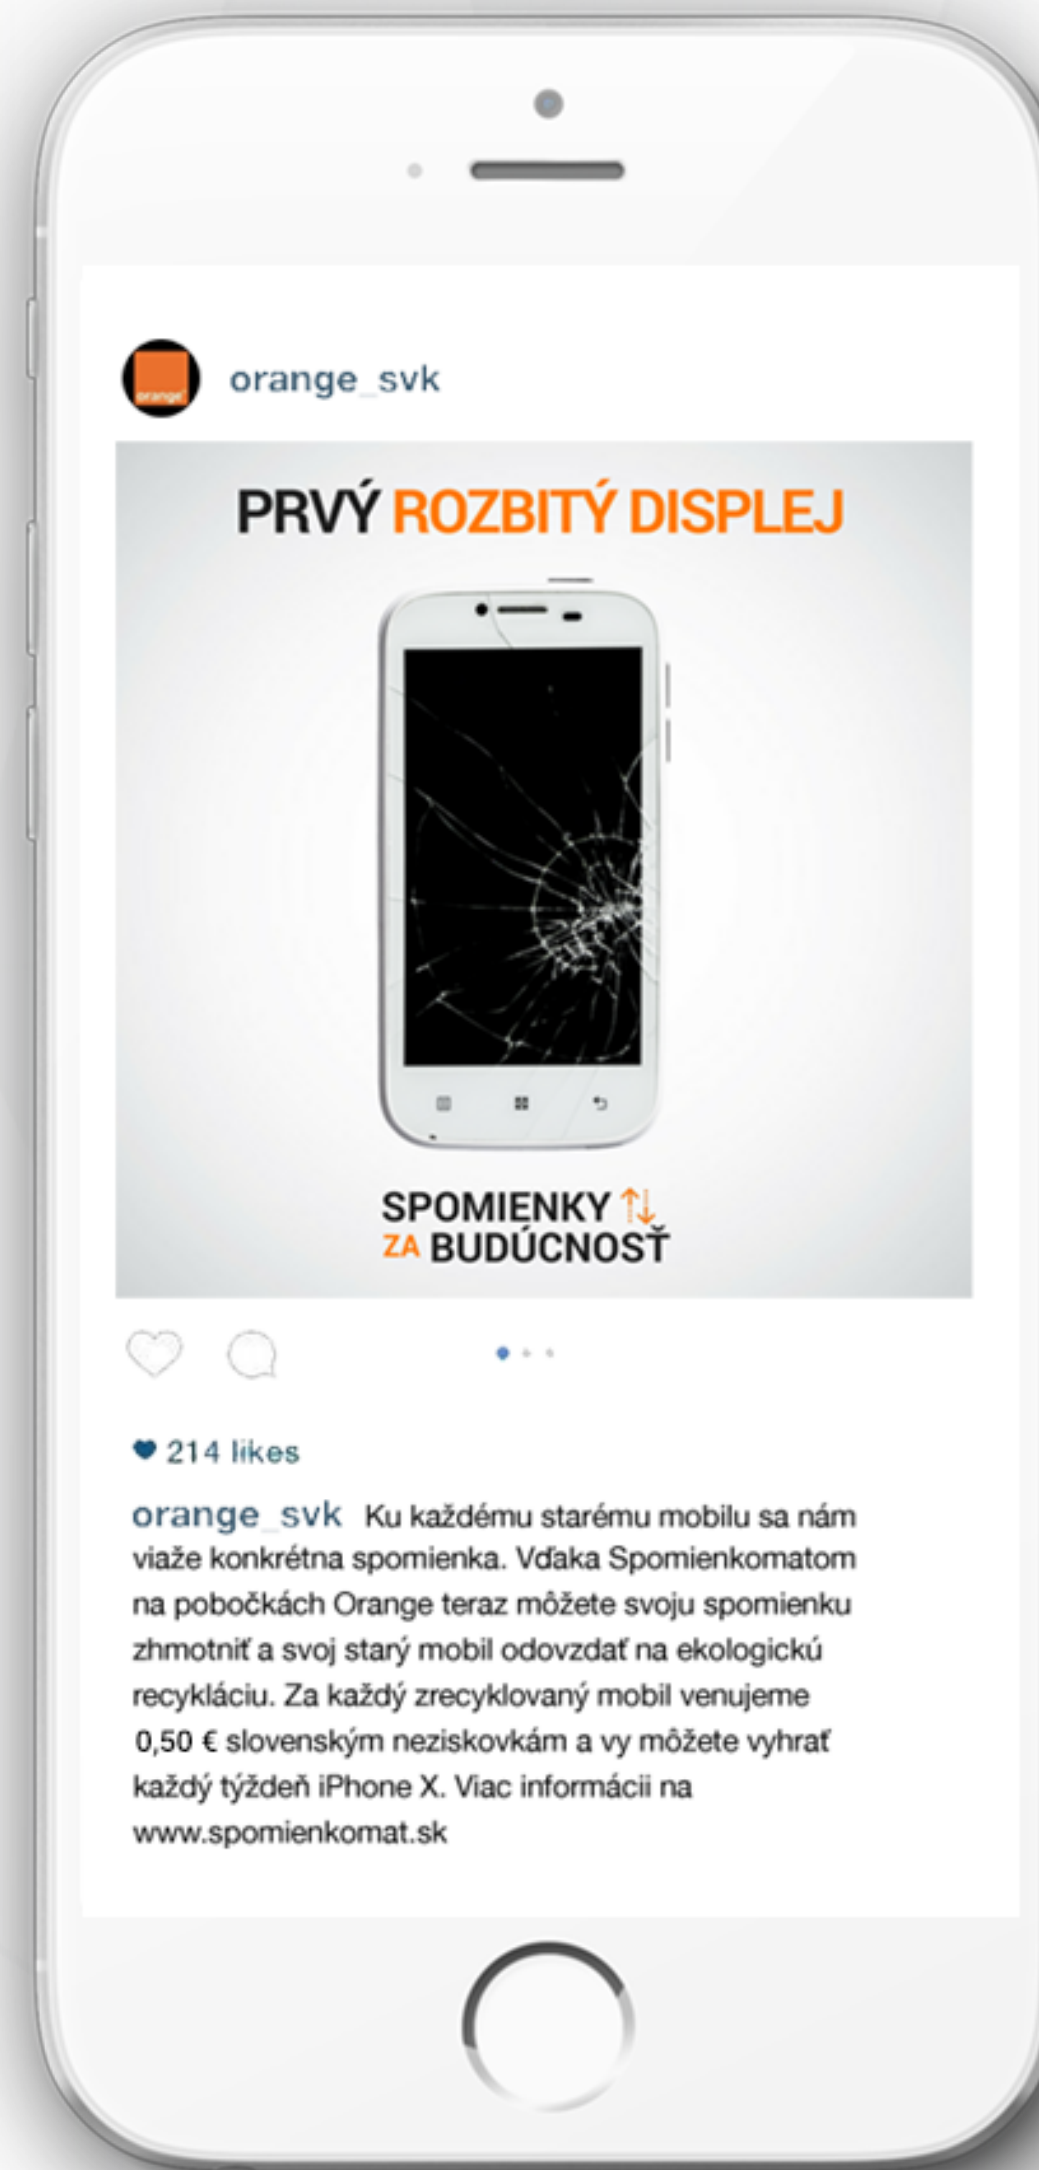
orange

orange_svk

PRVÝ ROZBITÝ DISPLEJ

SPOMIENKY ⇅ ZA BUDÚCNOSŤ

214 likes

orange_svk Ku každému starému mobilu sa nám viaže konkrétna spomienka. Vďaka Spomienkomatom na pobočkách Orange teraz môžete svoju spomienku zhmotniť a svoj starý mobil odovzdať na ekologickú recykláciu. Za každý zrecyklovaný mobil venujeme 0,50 € slovenským neziskovkám a vy môžete vyhrať každý týždeň iPhone X. Viac informácii na www.spomienkomat.sk